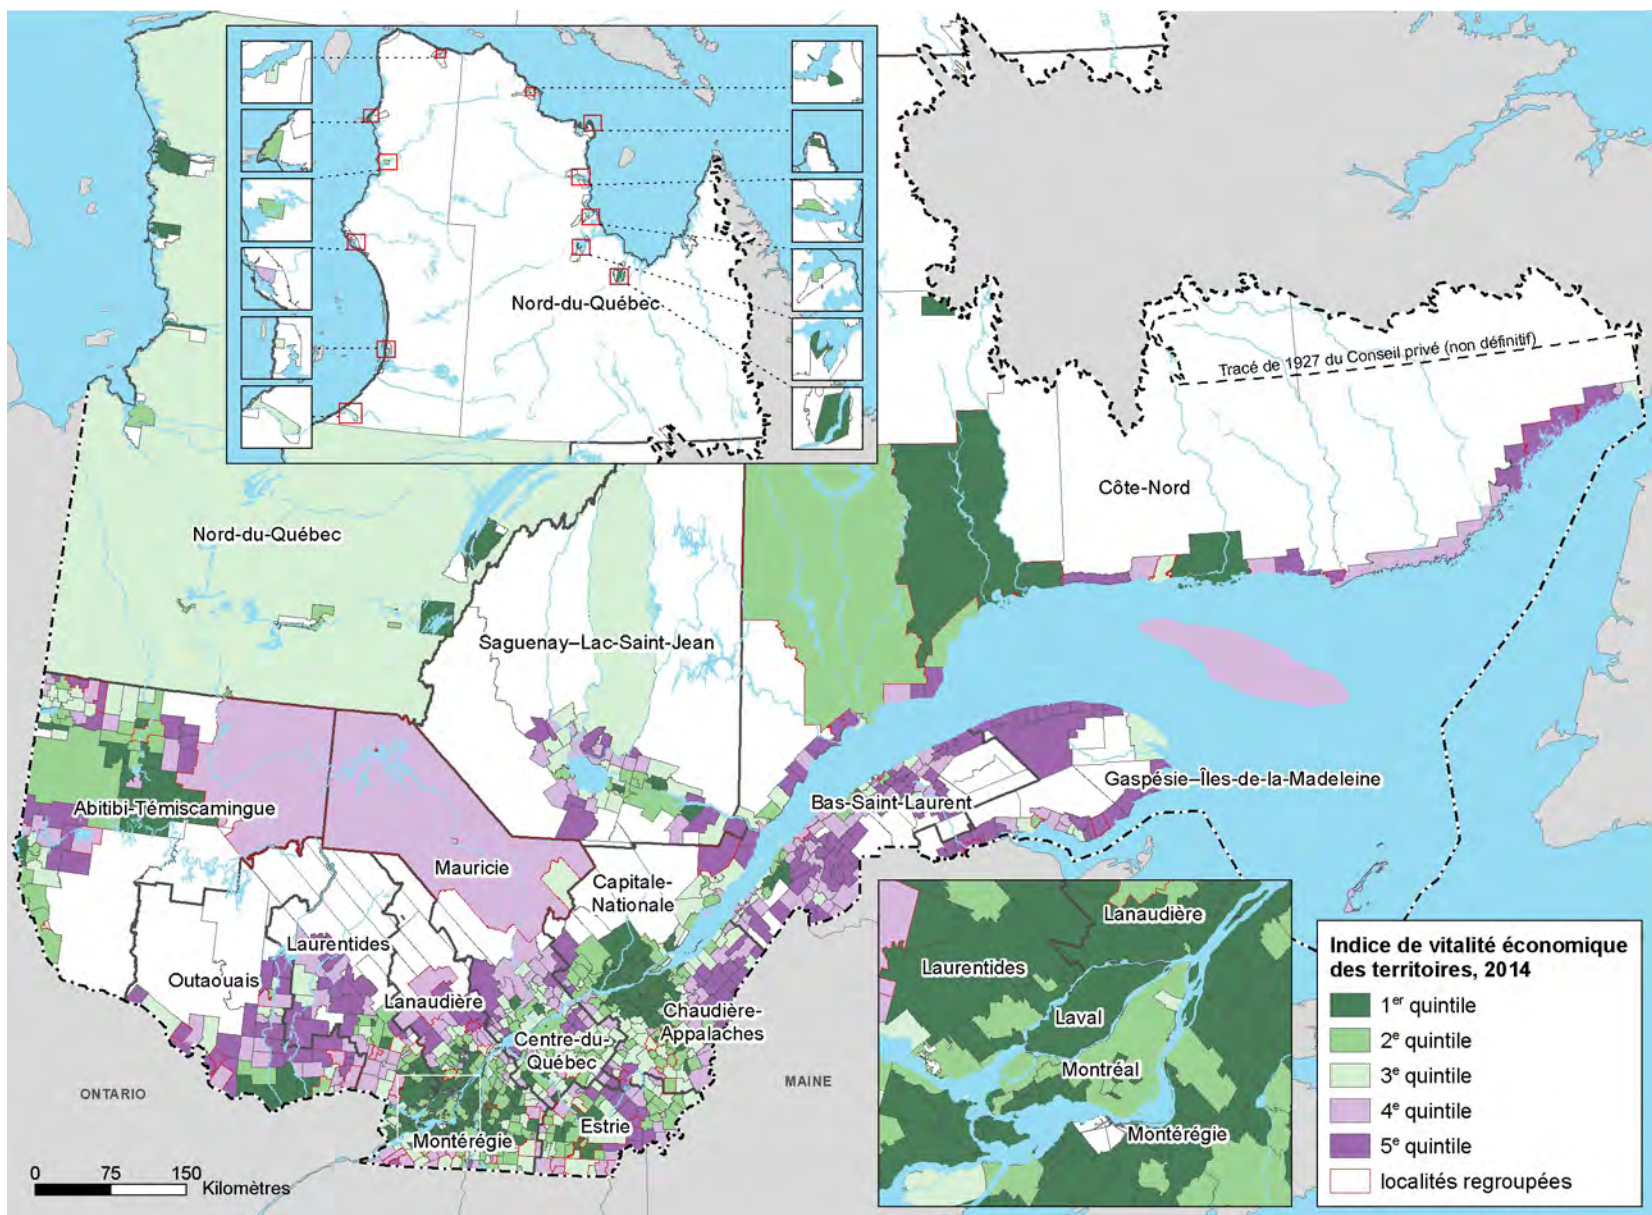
Nord-du-Québec

Tracé de 1927 du Conseil privé (non définitif)

Côte-Nord

Nord-du-Québec

Saguenay–Lac-Saint-Jean

Gaspésie–Îles-de-la-Madeleine

Bas-Saint-Laurent

Abitibi-Témiscamingue

Mauricie

Capitale-Nationale

Laurentides

Outaouais

Lanaudière

Chaudière-Appalaches

Centre-du-Québec

Montérégie

Estrie

ONTARIO

MAINE

0 75 150 Kilomètres

Lanaudière

Laurentides

Laval

Montréal

Montérégie

Indice de vitalité économique des territoires, 2014

1$^{er}$ quintile

2$^{e}$ quintile

3$^{e}$ quintile

4$^{e}$ quintile

5$^{e}$ quintile

localités regroupées